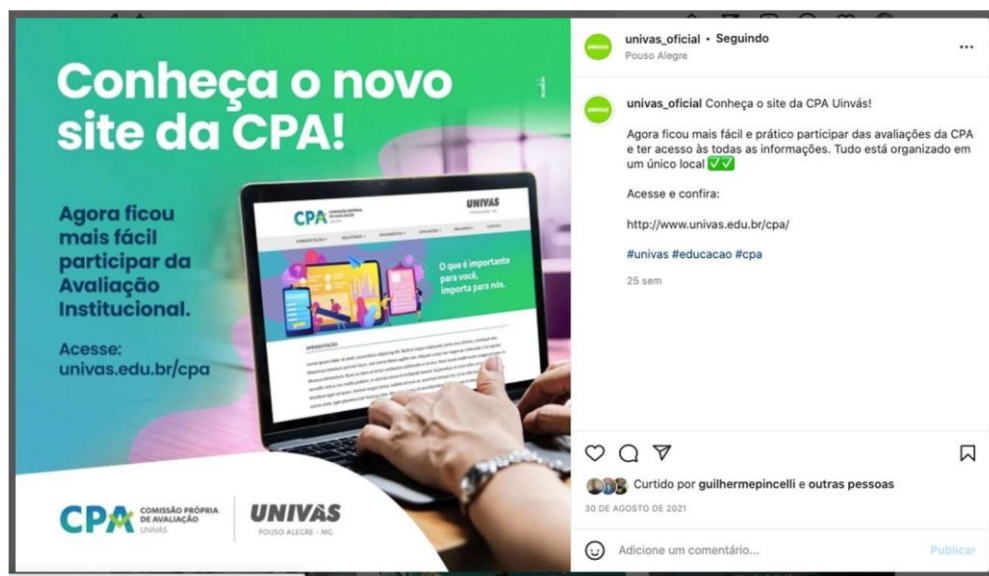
Conheça o novo site da CPA!

Agora ficou mais fácil participar da Avaliação Institucional.

Acesse: univas.edu.br/cpa

CPA COMISSÃO PRÓPRIA DE AVALIAÇÃO UNIVÁS

UNIVÁS POUSO ALEGRE - MG

CPA

UNIVÁS

O que é importante para você, importa para nós.

APRESENTAÇÃO

univas_oficial • Seguindo
Pouso Alegre

univas_oficial Conheça o site da CPA Uinvás!

Agora ficou mais fácil e prático participar das avaliações da CPA e ter acesso às todas as informações. Tudo está organizado em um único local ✅✅

Acesse e confira:

http://www.univas.edu.br/cpa/

#univas #educacao #cpa

25 sem

Curtido por guilhermepincelli e outras pessoas

30 DE AGOSTO DE 2021

Adicione um comentário...

Publicar